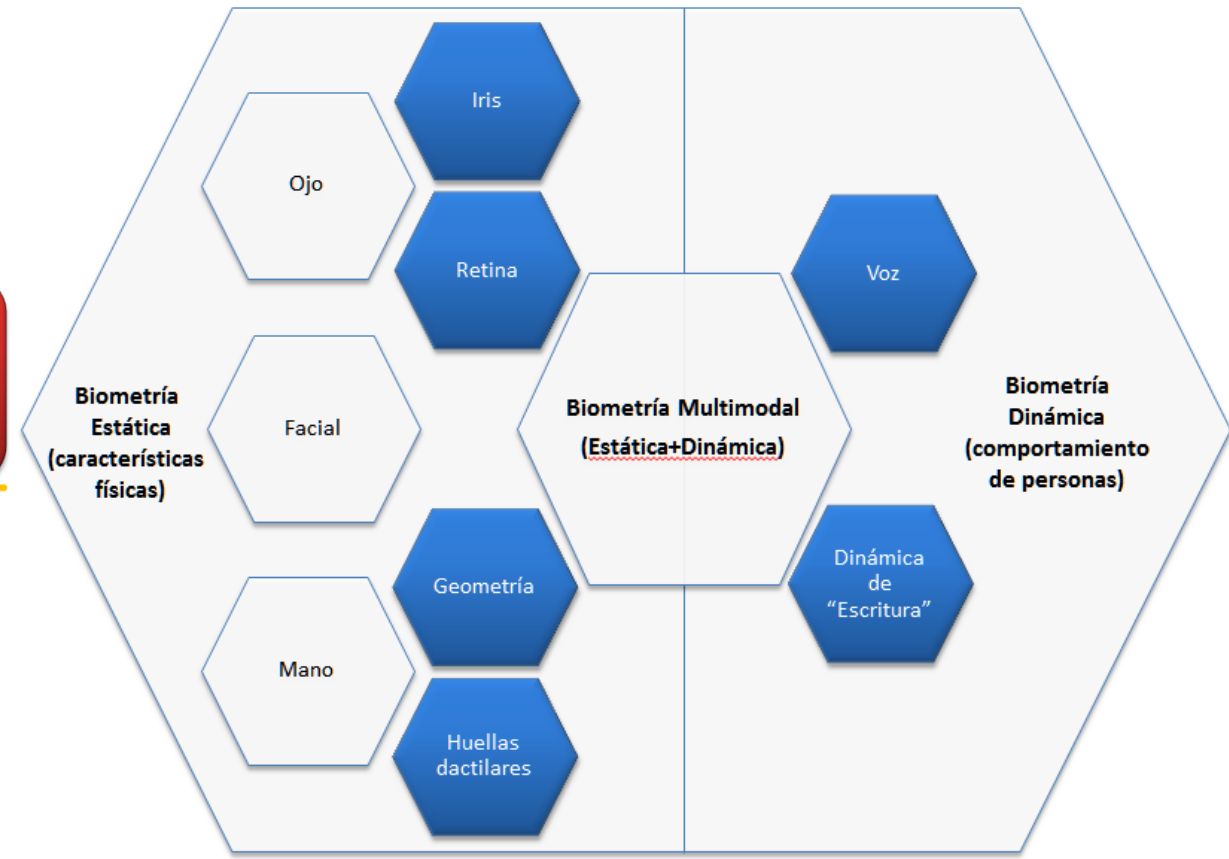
Iris

Ojo

Retina

Voz

Facial

Biometría Estática (características físicas)

Biometría Multimodal (Estática+Dinámica)

Biometría Dinámica (comportamiento de personas)

Geometría

Dinámica de "Escritura"

Mano

Huellas dactilares